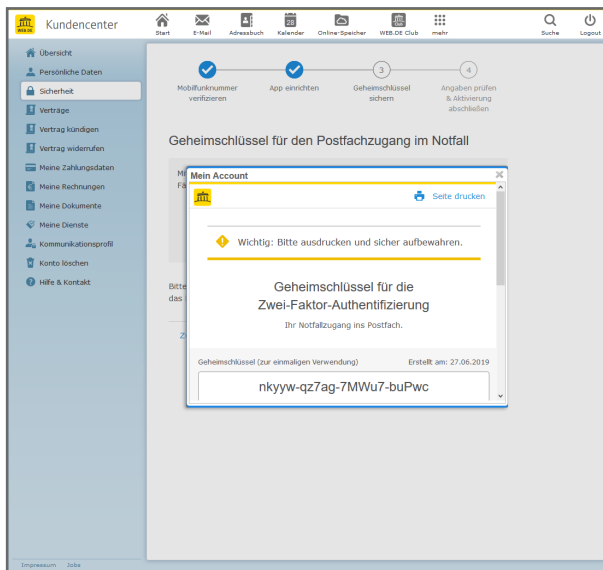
WEB.DE Kundencenter

Start E-Mail Adressbuch 28 Kalender Online-Speicher WEB.DE Club mehr Suche Logout

Übersicht
Persönliche Daten
Sicherheit
Verträge
Vertrag kündigen
Vertrag widerrufen
Meine Zahlungsdaten
Meine Rechnungen
Meine Dokumente
Meine Dienste
Kommunikationsprofil
Konto löschen
Hilfe & Kontakt

Impressum Jobs

Mobilfunknummer verifizieren
App einrichten
3 Geheimschlüssel sichern
4 Angaben prüfen & Aktivierung abschließen

Geheimschlüssel für den Postfachzugang im Notfall

Mi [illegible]
Fä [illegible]

Bitte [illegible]
das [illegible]

Z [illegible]

Mein Account

Seite drucken

Wichtig: Bitte ausdrucken und sicher aufbewahren.

Geheimschlüssel für die Zwei-Faktor-Authentifizierung

Ihr Notfallzugang ins Postfach.

Geheimschlüssel (zur einmaligen Verwendung)
Erstellt am: 27.06.2019

nkyyw-qz7ag-7MWu7-buPwc